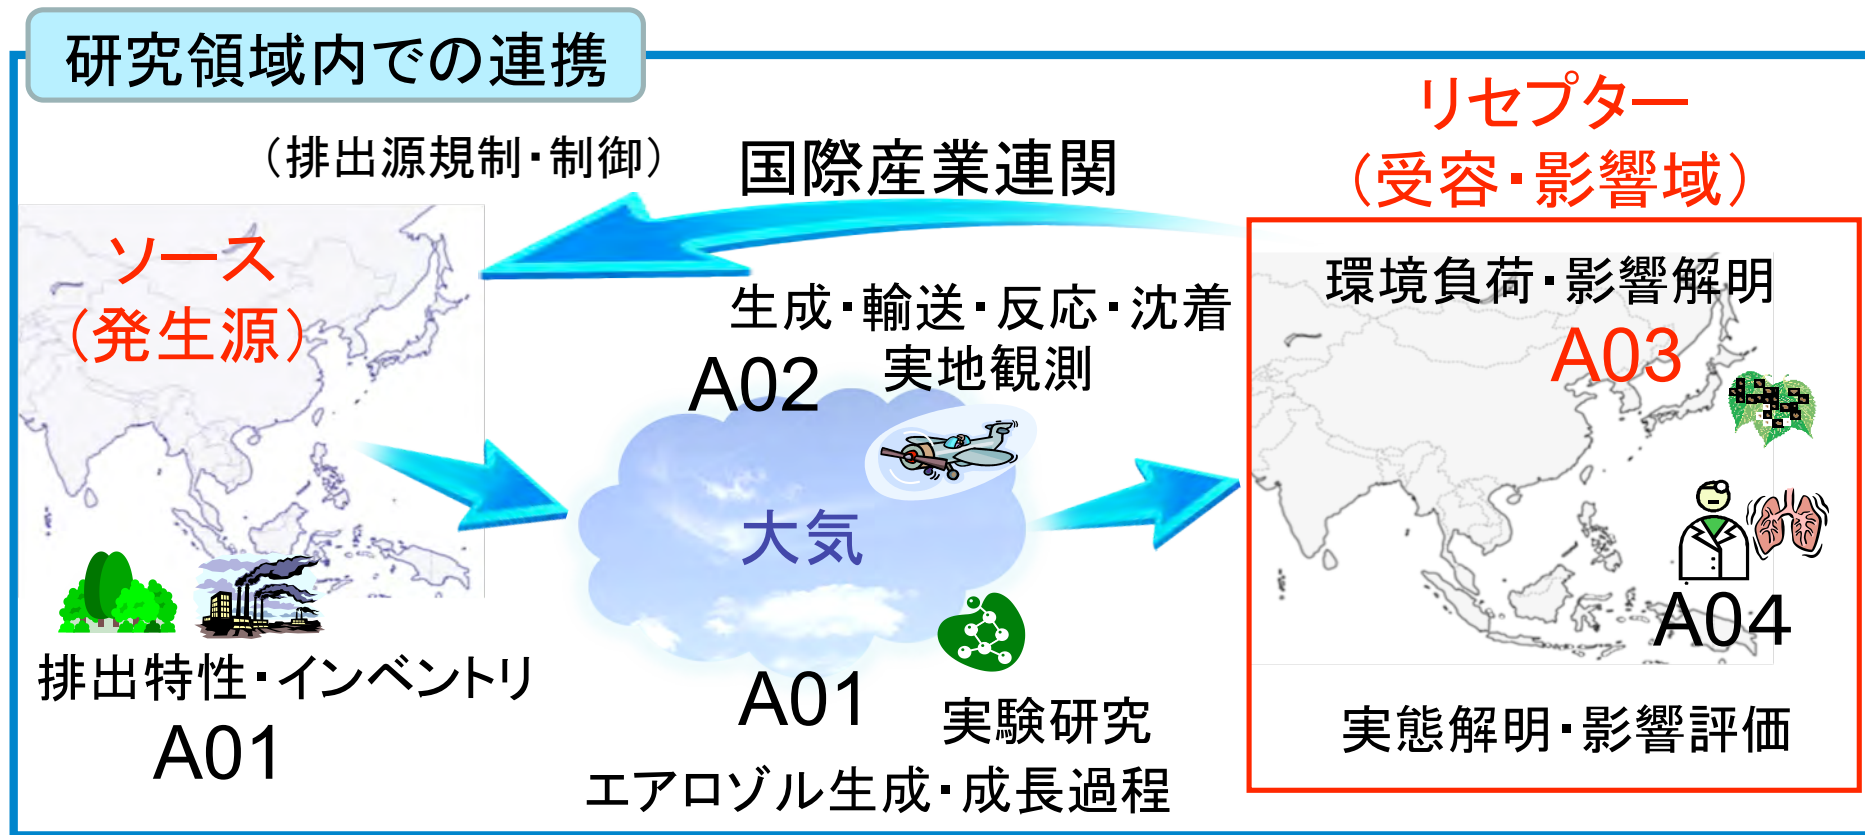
研究領域内での連携

（排出源規制・制御）

国際産業連関

リセプター
（受容・影響域）

ソース
（発生源）

生成・輸送・反応・沈着
実地観測

A02

環境負荷・影響解明
A03

大気

排出特性・インベントリ
A01

A01

実験研究

エアロゾル生成・成長過程

A04

実態解明・影響評価